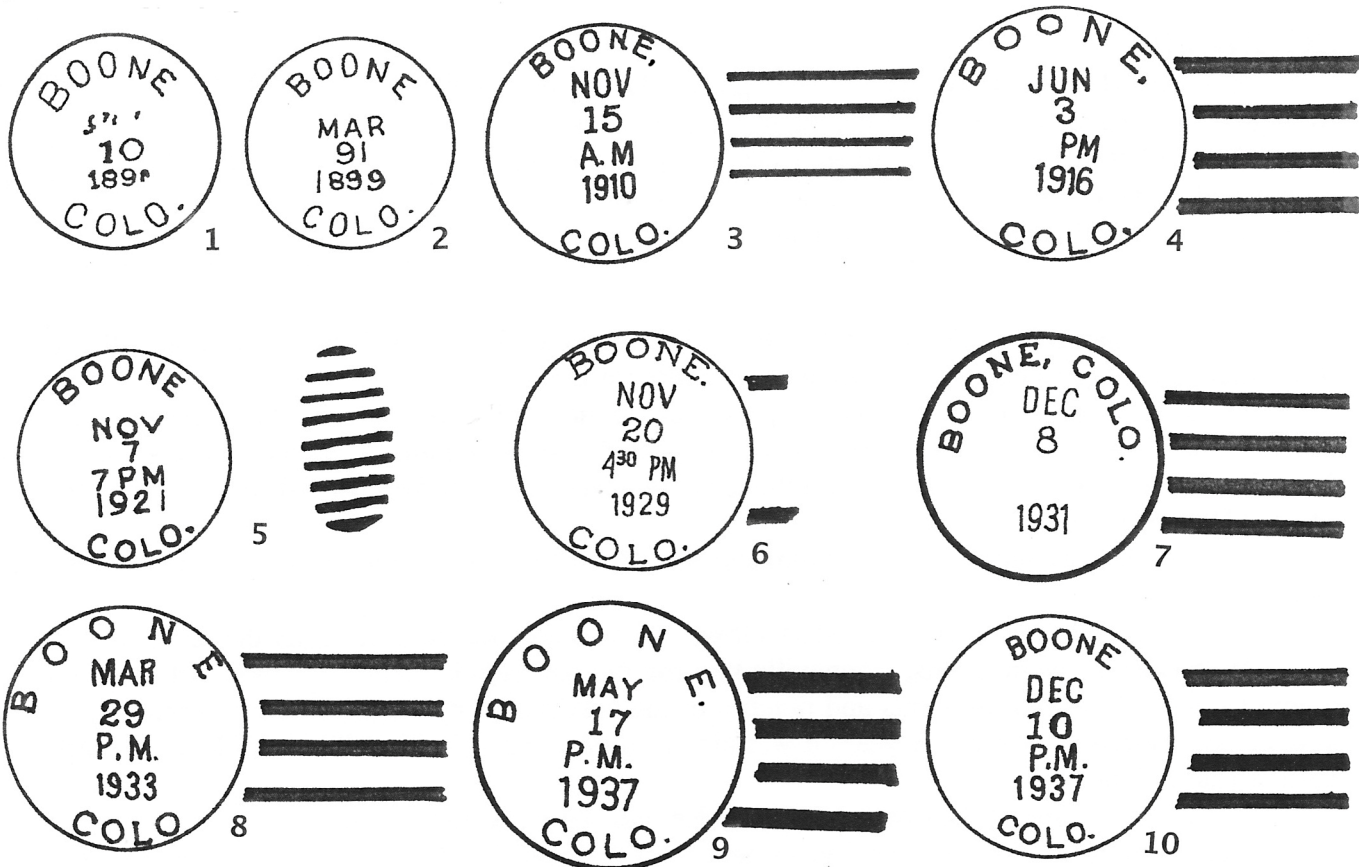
BOONE
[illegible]
10
189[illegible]
COLO.
1

BOONE
MAR
91
1899
COLO.
2

BOONE,
NOV
15
A.M
1910
COLO.
3

BOONE,
JUN
3
PM
1916
COLO.
4

BOONE
NOV
7
7PM
1921
COLO.
5

BOONE.
NOV
20
$4^{30}$ PM
1929
COLO.
6

BOONE, COLO.
DEC
8
1931
7

BOONE
MAR
29
P.M.
1933
COLO
8

BOONE.
MAY
17
P.M.
1937
COLO.
9

BOONE
DEC
10
P.M.
1937
COLO.
10